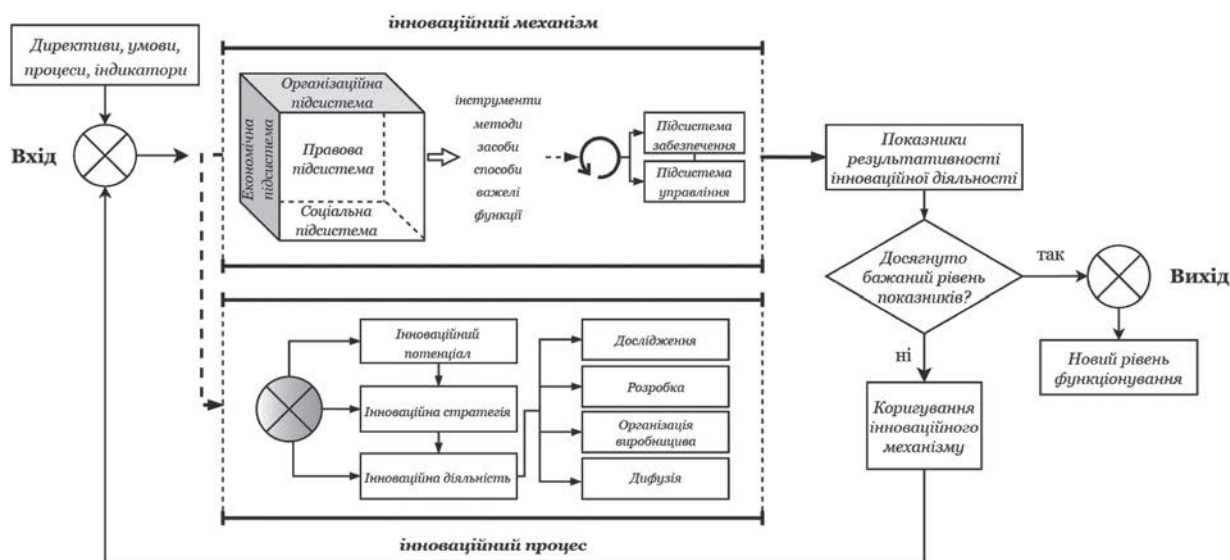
інноваційний механізм

Директиви, умови, процеси, індикатори

Вхід

Організаційна підсистема

Економічна підсистема

Правова підсистема

Соціальна підсистема

інструменти
методи
засоби
способи
важелі
функції

Підсистема забезпечення

Підсистема управління

Показники результативності інноваційної діяльності

Досягнуто бажаний рівень показників?

так

Вихід

ні

Новий рівень функціонування

Інноваційний потенціал

Інноваційна стратегія

Інноваційна діяльність

Дослідження

Розробка

Організація виробницива

Дифузія

Коригування інноваційного механізму

інноваційний процес